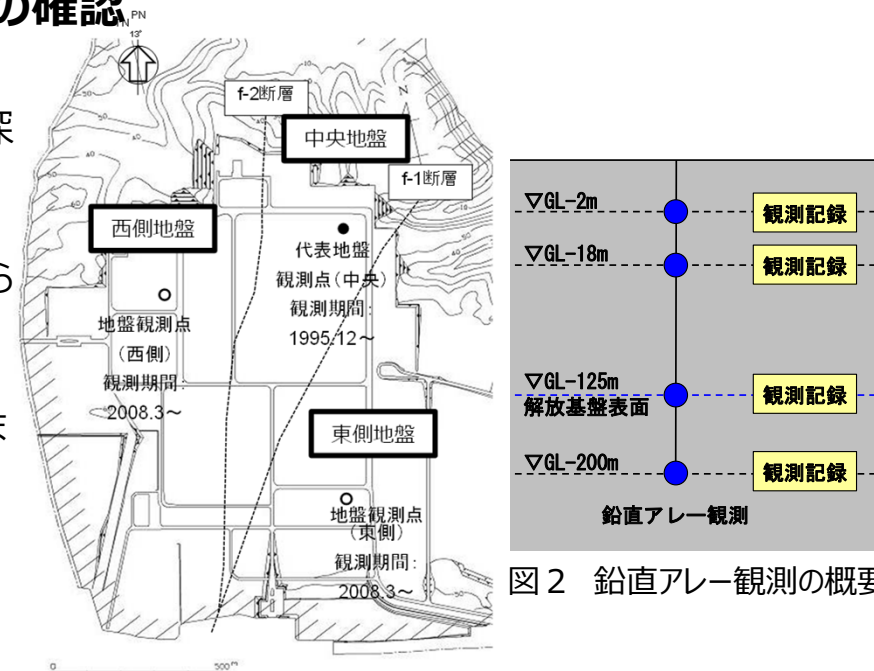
の確認

PN
13°

架

ら

ま

f-2断層

中央地盤

f-1断層

西側地盤

代表地盤
観測点（中央）
観測期間：
1995.12～

地盤観測点
（西側）
観測期間：
2008.3～

東側地盤

地盤観測点
（東側）
観測期間：
2008.3～

0 500m

∇GL-2m
観測記録
∇GL-18m
観測記録
∇GL-125m
解放基盤表面
観測記録
∇GL-200m
観測記録
鉛直アレー観測

図２　鉛直アレー観測の概要